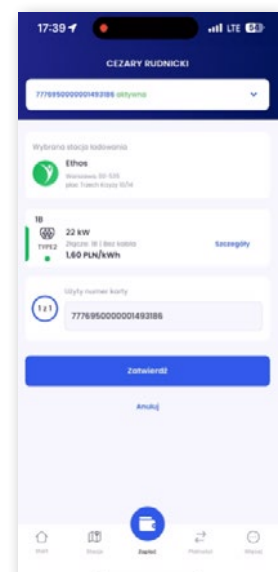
17:39

LTE

CEZARY RUDNICKI

7776950000001493186 aktywna

Wybrana stacja ładowania

Ethos

Warszawa 00-535 plac Trzech Krzyży 10/14

18

TYPE2

22 kW

Złącze: 18 | Bez kabla

1,60 PLN/kWh

Szczegóły

Użyty numer karty

1 2 1

7776950000001493186

Zatwierdź

Anuluj

Start

Stacje

Zapłać

Płatności

Więcej